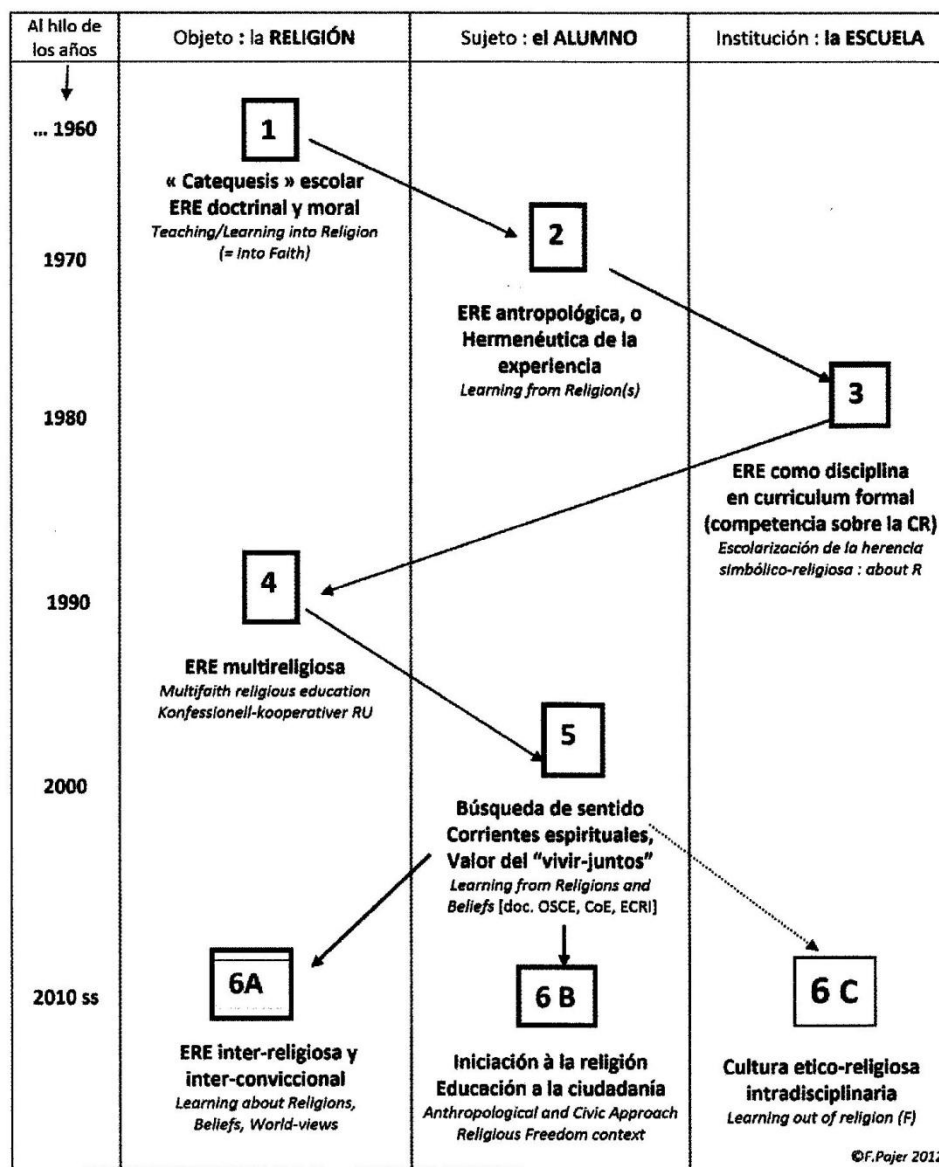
| Al hilo de los años | Objeto : la RELIGIÓN | Sujeto : el ALUMNO | Institución : la ESCUELA |
|---|---|---|---|

... 1960

1970

1980

1990

2000

2010 ss

1

« Catequesis » escolar
ERE doctrinal y moral
*Teaching/Learning into Religion (= Into Faith)*

2

ERE antropológica, o Hermenéutica de la experiencia
*Learning from Religion(s)*

3

ERE como disciplina en curriculum formal (competencia sobre la CR)
*Escolarización de la herencia simbólico-religiosa : about R*

4

ERE multireligiosa
*Multifaith religious education*
*Konfessionell-kooperativer RU*

5

Búsqueda de sentido
Corrientes espirituales,
Valor del "vivir-juntos"
*Learning from Religions and Beliefs* [doc. OSCE, CoE, ECRI]

6A

ERE inter-religiosa y inter-convicciónal
*Learning about Religions, Beliefs, World-views*

6 B

Iniciación à la religión
Educación a la ciudadanía
*Anthropological and Civic Approach*
*Religious Freedom context*

6 C

Cultura etico-religiosa intradisciplinaria
*Learning out of religion (F)*

©F.Pajer 2012